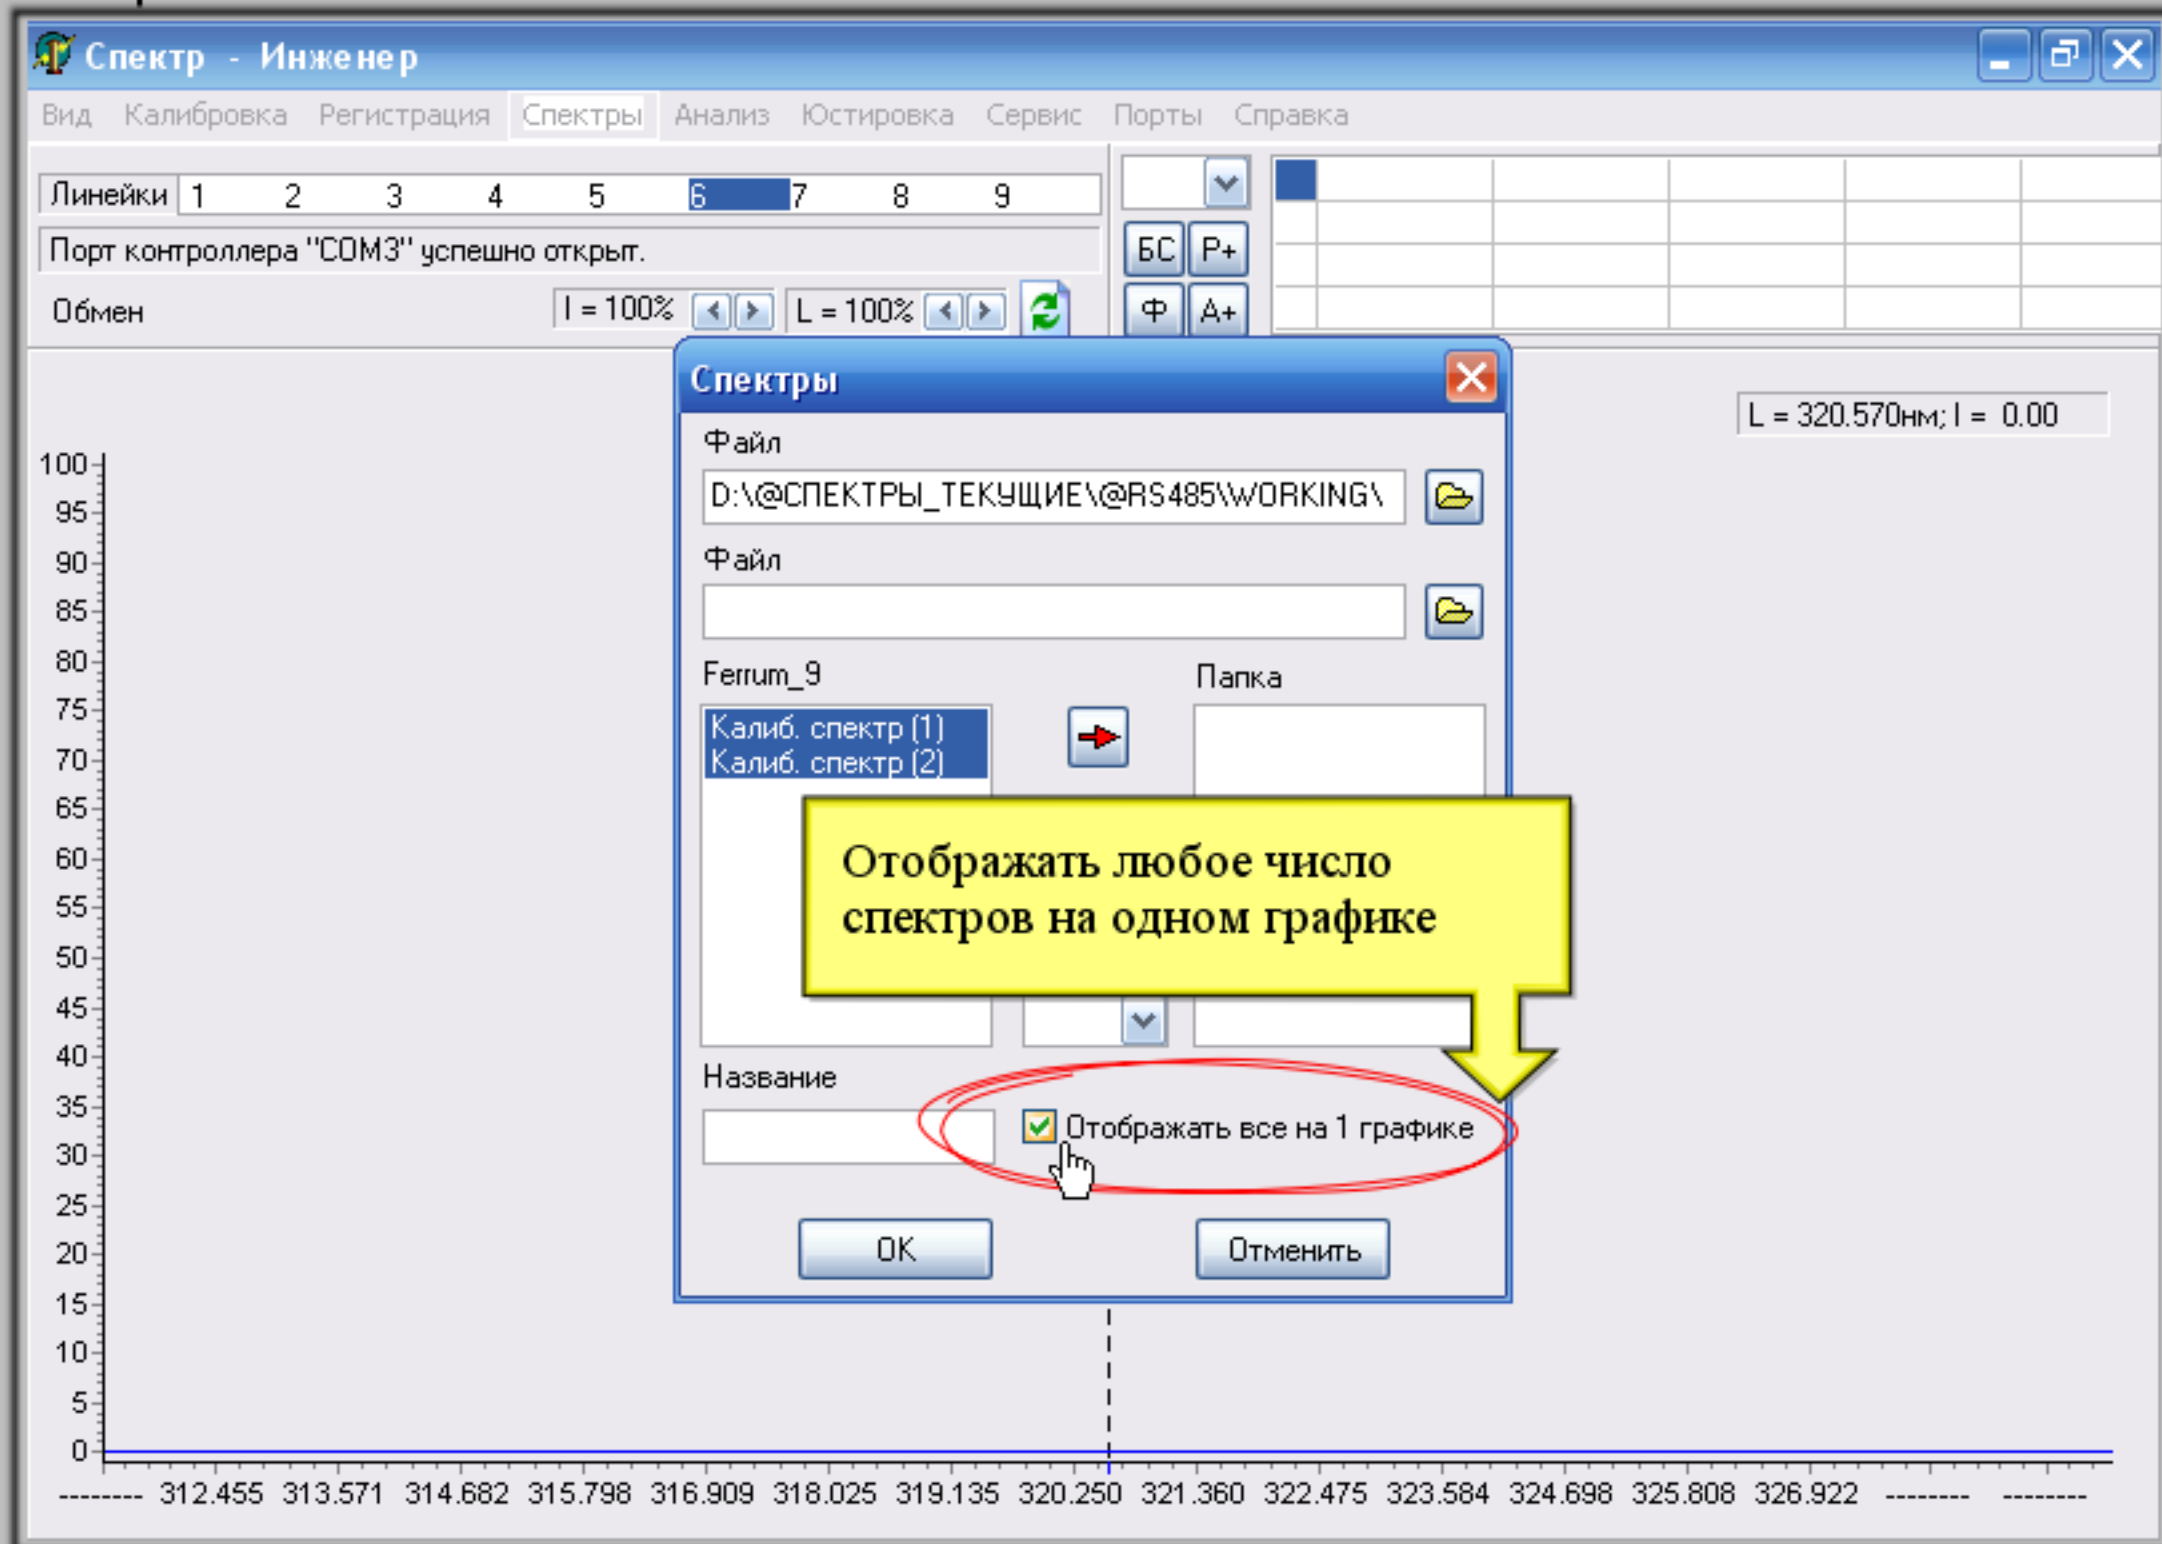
Спектр - Инженер

Вид Калибровка Регистрация Спектры Анализ Юстировка Сервис Порты Справка

Линейки 1 2 3 4 5 6 7 8 9

Порт контроллера "COM3" успешно открыт.

Обмен I = 100% L = 100%

БС Р+
Ф А+

L = 320.570нм; I = 0.00

Спектры

Файл
D:\@СПЕКТРЫ_ТЕКУЩИЕ\@RS485\WORKING\

Файл

Ferrum_9
Калиб. спектр (1)
Калиб. спектр (2)

Папка

Отображать любое число спектров на одном графике

Название

Отображать все на 1 графике

OK Отменить

100
95
90
85
80
75
70
65
60
55
50
45
40
35
30
25
20
15
10
5
0

-------- 312.455 313.571 314.682 315.798 316.909 318.025 319.135 320.250 321.360 322.475 323.584 324.698 325.808 326.922 -------- --------